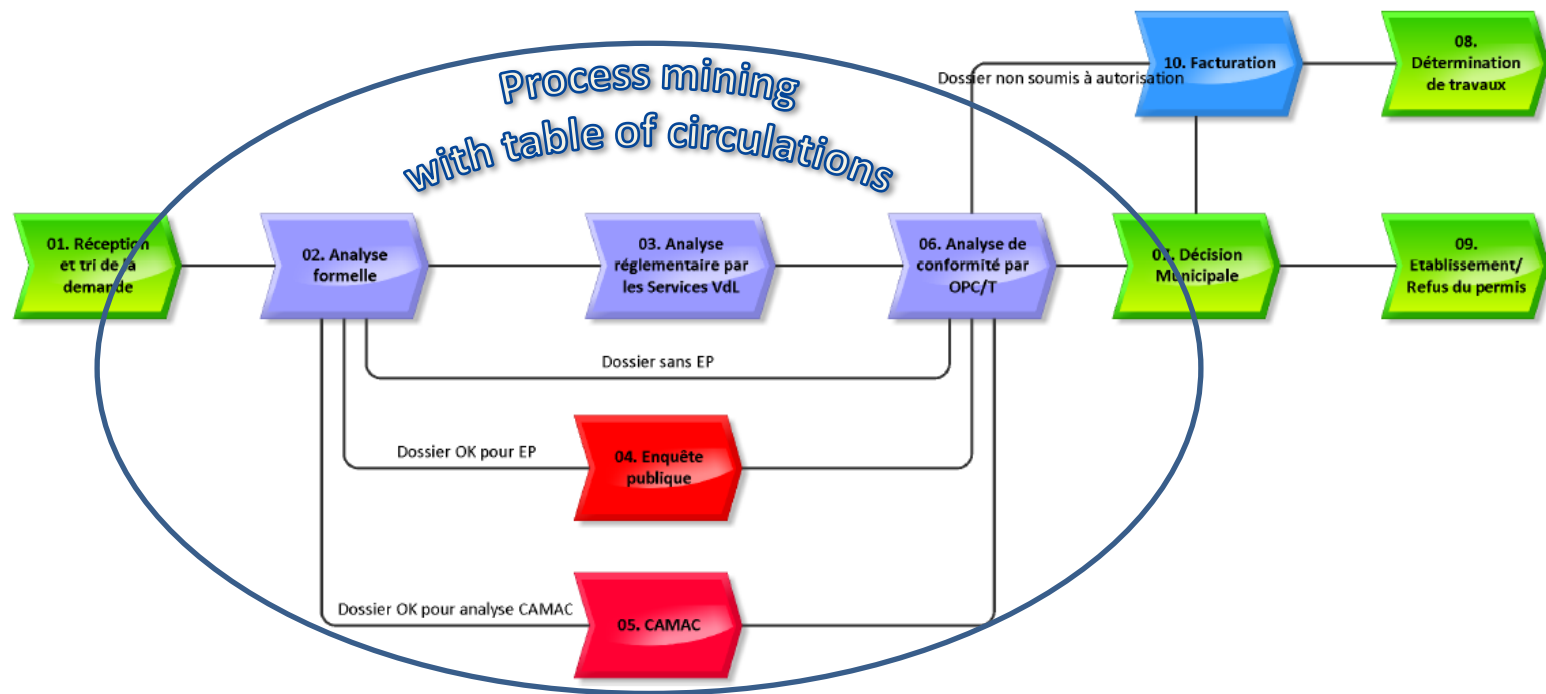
Process mining with table of circulations

10. Facturation

08. Détermination de travaux

Dossier non soumis à autorisation

01. Réception et tri de la demande

02. Analyse formelle

03. Analyse réglementaire par les Services VdL

06. Analyse de conformité par OPC/T

07. Décision Municipale

09. Etablissement/ Refus du permis

Dossier sans EP

Dossier OK pour EP

04. Enquête publique

Dossier OK pour analyse CAMAC

05. CAMAC